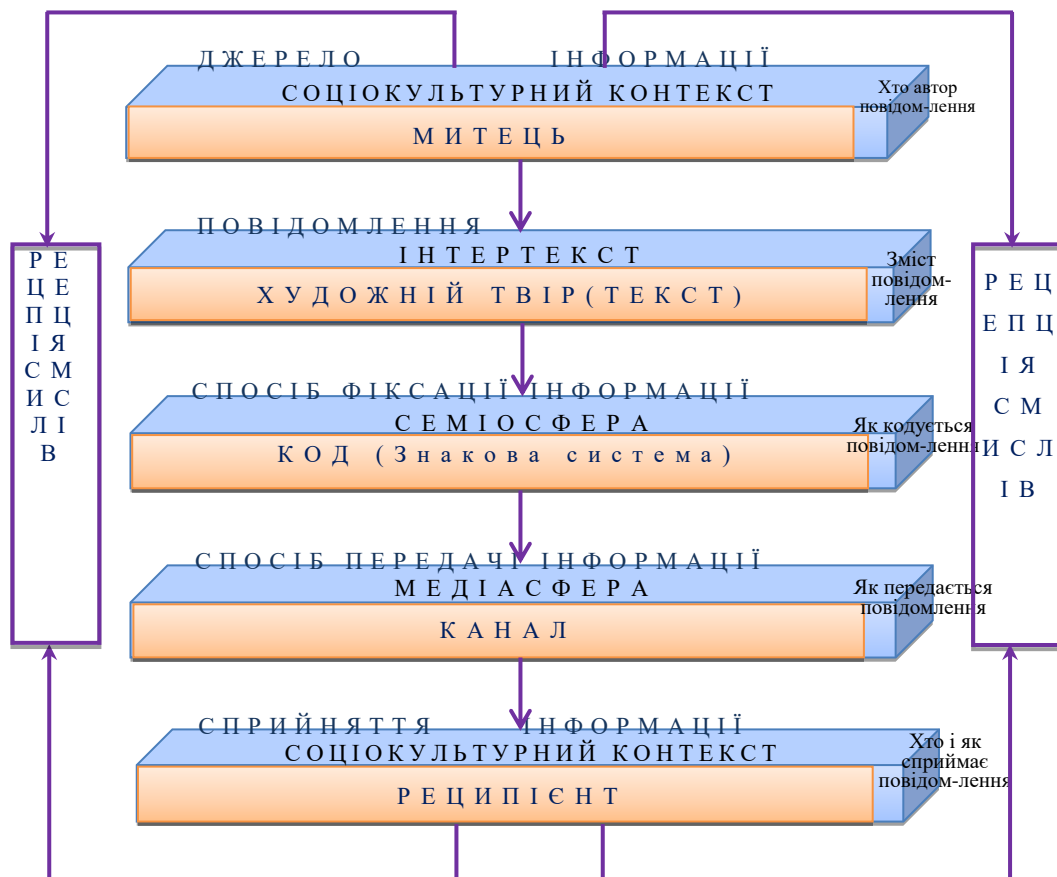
ДЖЕРЕЛО ІНФОРМАЦІЇ
СОЦІОКУЛЬТУРНИЙ КОНТЕКСТ
Хто автор повідом-лення
МИТЕЦЬ

ПОВІДОМЛЕННЯ
ІНТЕРТЕКСТ
Зміст повідом-лення
ХУДОЖНІЙ ТВІР(ТЕКСТ)

СПОСІБ ФІКСАЦІЇ ІНФОРМАЦІЇ
СЕМІОСФЕРА
Як кодується повідом-лення
КОД (Знакова система)

СПОСІБ ПЕРЕДАЧІ ІНФОРМАЦІЇ
МЕДІАСФЕРА
Як передається повідомлення
КАНАЛ

СПРИЙНЯТТЯ ІНФОРМАЦІЇ
СОЦІОКУЛЬТУРНИЙ КОНТЕКСТ
Хто і як сприймає повідом-лення
РЕЦИПІЄНТ

РЕЦЕПЦІЯ СМИСЛІВ

РЕЦЕПЦІЯ СМИСЛІВ